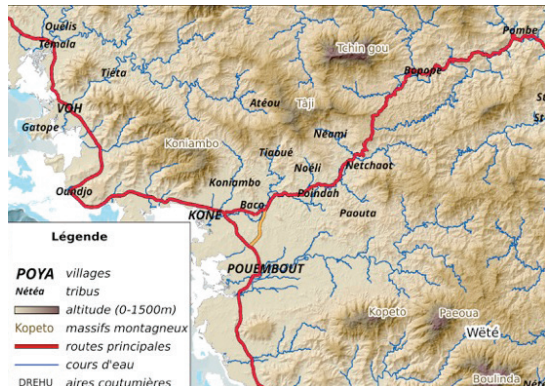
Ouélis
Témala
Tiéta
VOH
Gatope
Tchingou
Pombé
Bopope
Atéou
Taji
Néami
Koniambo
Tiabué
Noéli
Netchaot
Koniambo
Poindah
Oundjo
Baco
Paouta
KONE
Légende
POYA villages
Nétéa tribus
altitude (0-1500m)
Kopeto massifs montagneux
routes principales
cours d'eau
DREHU aires coutumières
POUEMBOUT
Kopeto
Paeoua
Wêté
Boulinda